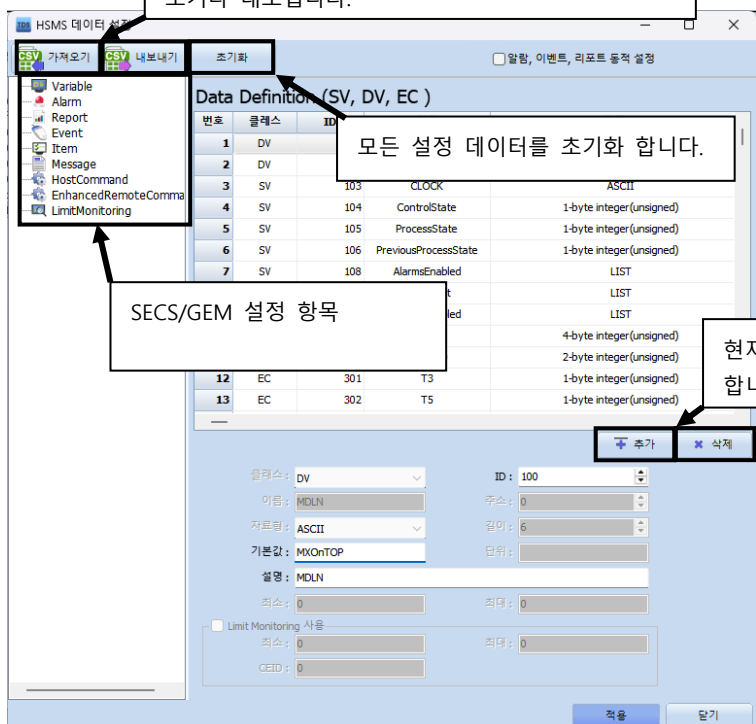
HSMS 데이터 설정
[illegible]
가져오기 내보내기 초기화
알람, 이벤트, 리포트 동적 설정
Variable
Alarm
Report
Event
Item
Message
HostCommand
EnhancedRemoteComma
LimitMonitoring
Data Definition (SV, DV, EC )

모든 설정 데이터를 초기화 합니다.

| 번호 | 클래스 | ID | | |
|---|---|---|---|---|
| 1 | DV | | | |
| 2 | DV | | | |
| 3 | SV | 103 | CLOCK | ASCII |
| 4 | SV | 104 | ControlState | 1-byte integer(unsigned) |
| 5 | SV | 105 | ProcessState | 1-byte integer(unsigned) |
| 6 | SV | 106 | PreviousProcessState | 1-byte integer(unsigned) |
| 7 | SV | 108 | AlarmsEnabled | LIST |
| | | | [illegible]t | LIST |
| | | | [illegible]led | LIST |
| | | | | 4-byte integer(unsigned) |
| | | | | 2-byte integer(unsigned) |
| 12 | EC | 301 | T3 | 1-byte integer(unsigned) |
| 13 | EC | 302 | T5 | 1-byte integer(unsigned) |

SECS/GEM 설정 항목

현재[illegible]
합니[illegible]

추가 삭제
클래스 : DV
ID : 100
이름 : MDLN
주소 : 0
자료형 : ASCII
길이 : 6
기본값 : MXOnTOP
단위 :
설명 : MDLN
최소 : 0
최대 : 0
Limit Monitoring 사용
최소 : 0
최대 : 0
CEID : 0
적용 닫기